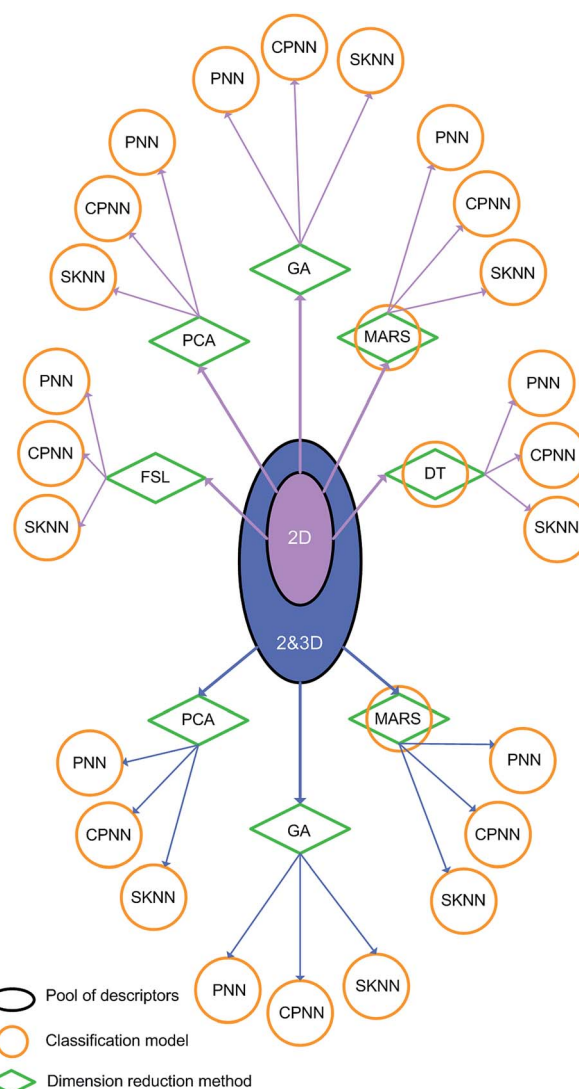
CPNN
PNN
SKNN
PNN
PNN
CPNN
CPNN
GA
SKNN
SKNN
PCA
MARS
PNN
PNN
CPNN
FSL
DT
CPNN
SKNN
SKNN
2D
2&3D
PCA
MARS
PNN
PNN
CPNN
GA
CPNN
SKNN
SKNN
SKNN
PNN
CPNN
Pool of descriptors
Classification model
Dimension reduction method